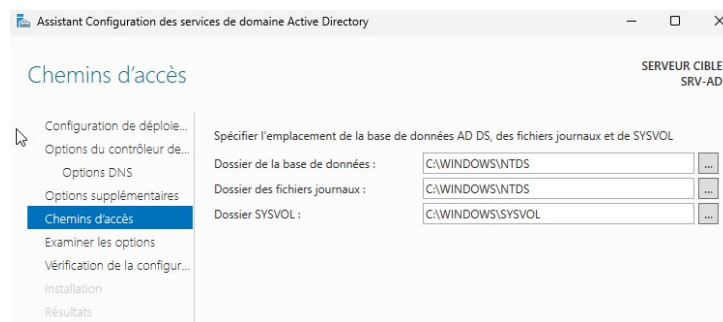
Assistant Configuration des services de domaine Active Directory

Chemins d'accès

SERVEUR CIBLE
SRV-AD

Configuration de déploie...
Options du contrôleur de...
Options DNS
Options supplémentaires
Chemins d'accès
Examiner les options
Vérification de la configur...
Installation
Résultats

Spécifier l'emplacement de la base de données AD DS, des fichiers journaux et de SYSVOL

| | | |
|---|---|---|
| Dossier de la base de données : | C:\WINDOWS\NTDS | ... |
| Dossier des fichiers journaux : | C:\WINDOWS\NTDS | ... |
| Dossier SYSVOL : | C:\WINDOWS\SYSVOL | ... |